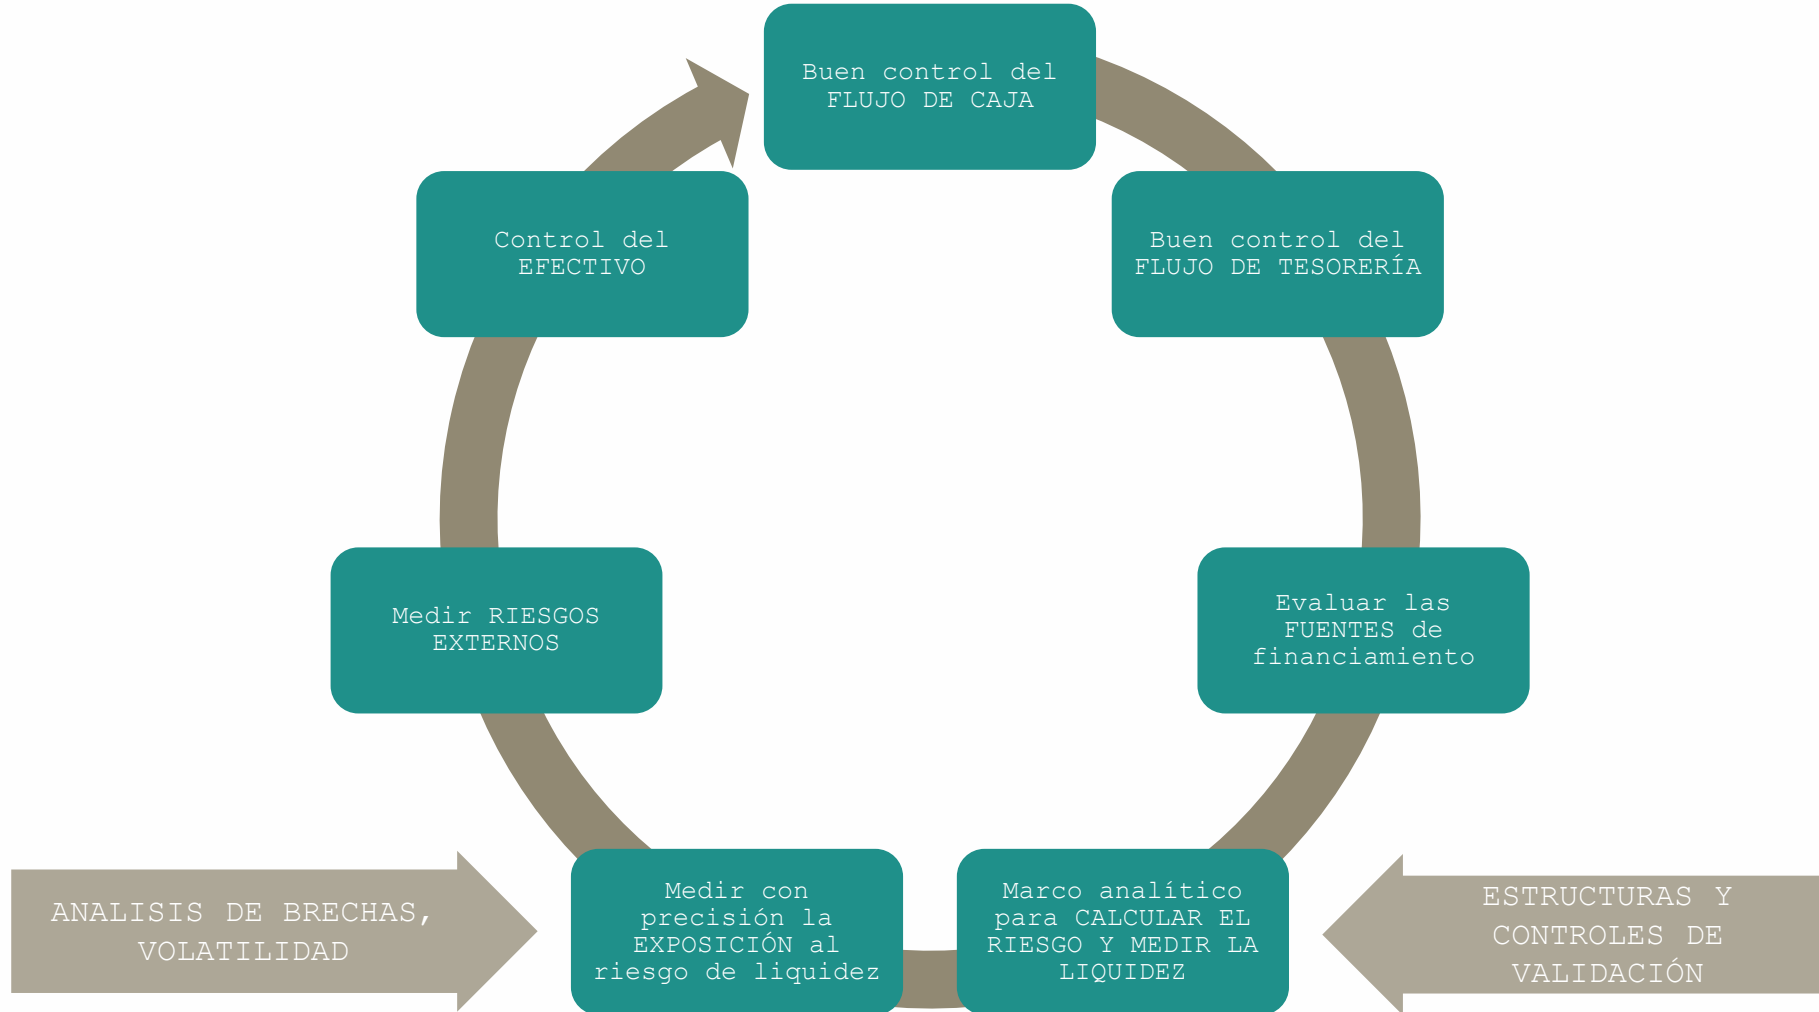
Buen control del FLUJO DE CAJA

Buen control del FLUJO DE TESORERÍA

Evaluar las FUENTES de financiamiento

Marco analítico para CALCULAR EL RIESGO Y MEDIR LA LIQUIDEZ

Medir con precisión la EXPOSICIÓN al riesgo de liquidez

Medir RIESGOS EXTERNOS

Control del EFECTIVO

ANALISIS DE BRECHAS, VOLATILIDAD

ESTRUCTURAS Y CONTROLES DE VALIDACIÓN